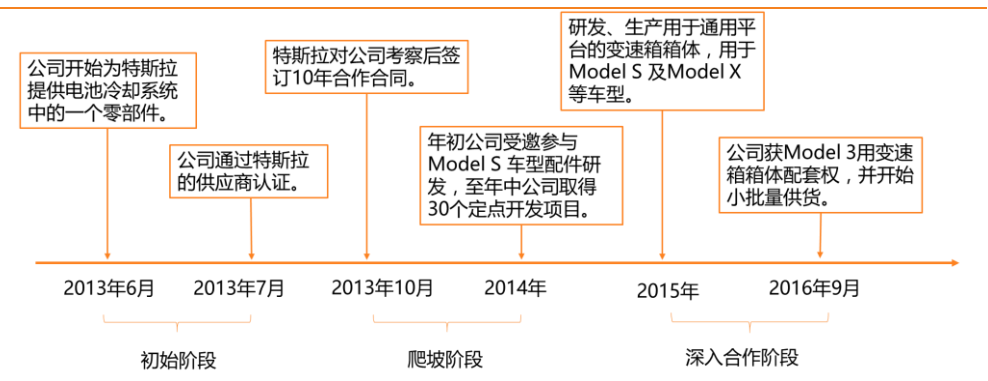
公司开始为特斯拉提供电池冷却系统中的一个零部件。

公司通过特斯拉的供应商认证。

特斯拉对公司考察后签订10年合作合同。

年初公司受邀参与Model S 车型配件研发，至年中公司取得30个定点开发项目。

研发、生产用于通用平台的变速箱箱体，用于Model S 及Model X等车型。

公司获Model 3用变速箱箱体配套权，并开始小批量供货。

2013年6月

2013年7月

2013年10月

2014年

2015年

2016年9月

初始阶段

爬坡阶段

深入合作阶段